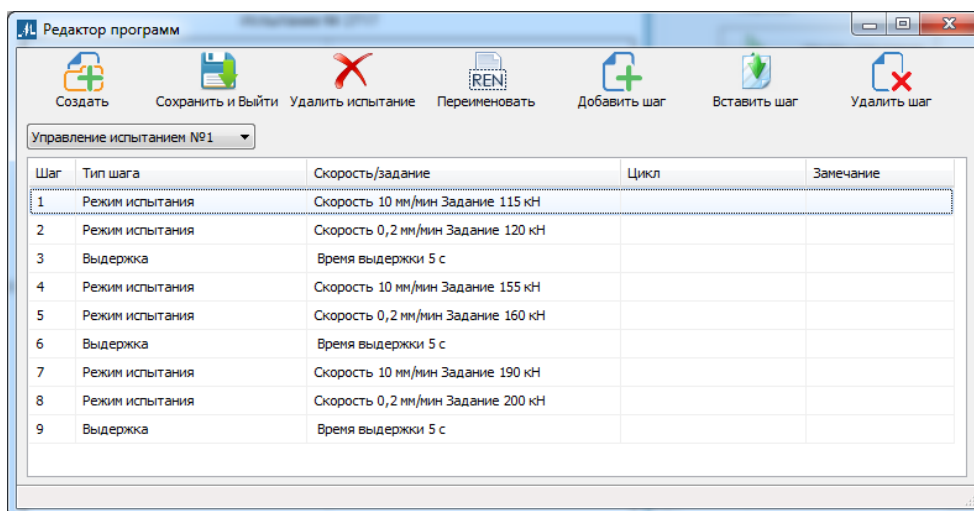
Редактор программ

Создать
Сохранить и Выйти
Удалить испытание
REN
Переименовать
Добавить шаг
Вставить шаг
Удалить шаг

Управление испытанием №1

| Шаг | Тип шага | Скорость/задание | Цикл | Замечание |
|---|---|---|---|---|
| 1 | Режим испытания | Скорость 10 мм/мин Задание 115 кН | | |
| 2 | Режим испытания | Скорость 0,2 мм/мин Задание 120 кН | | |
| 3 | Выдержка | Время выдержки 5 с | | |
| 4 | Режим испытания | Скорость 10 мм/мин Задание 155 кН | | |
| 5 | Режим испытания | Скорость 0,2 мм/мин Задание 160 кН | | |
| 6 | Выдержка | Время выдержки 5 с | | |
| 7 | Режим испытания | Скорость 10 мм/мин Задание 190 кН | | |
| 8 | Режим испытания | Скорость 0,2 мм/мин Задание 200 кН | | |
| 9 | Выдержка | Время выдержки 5 с | | |